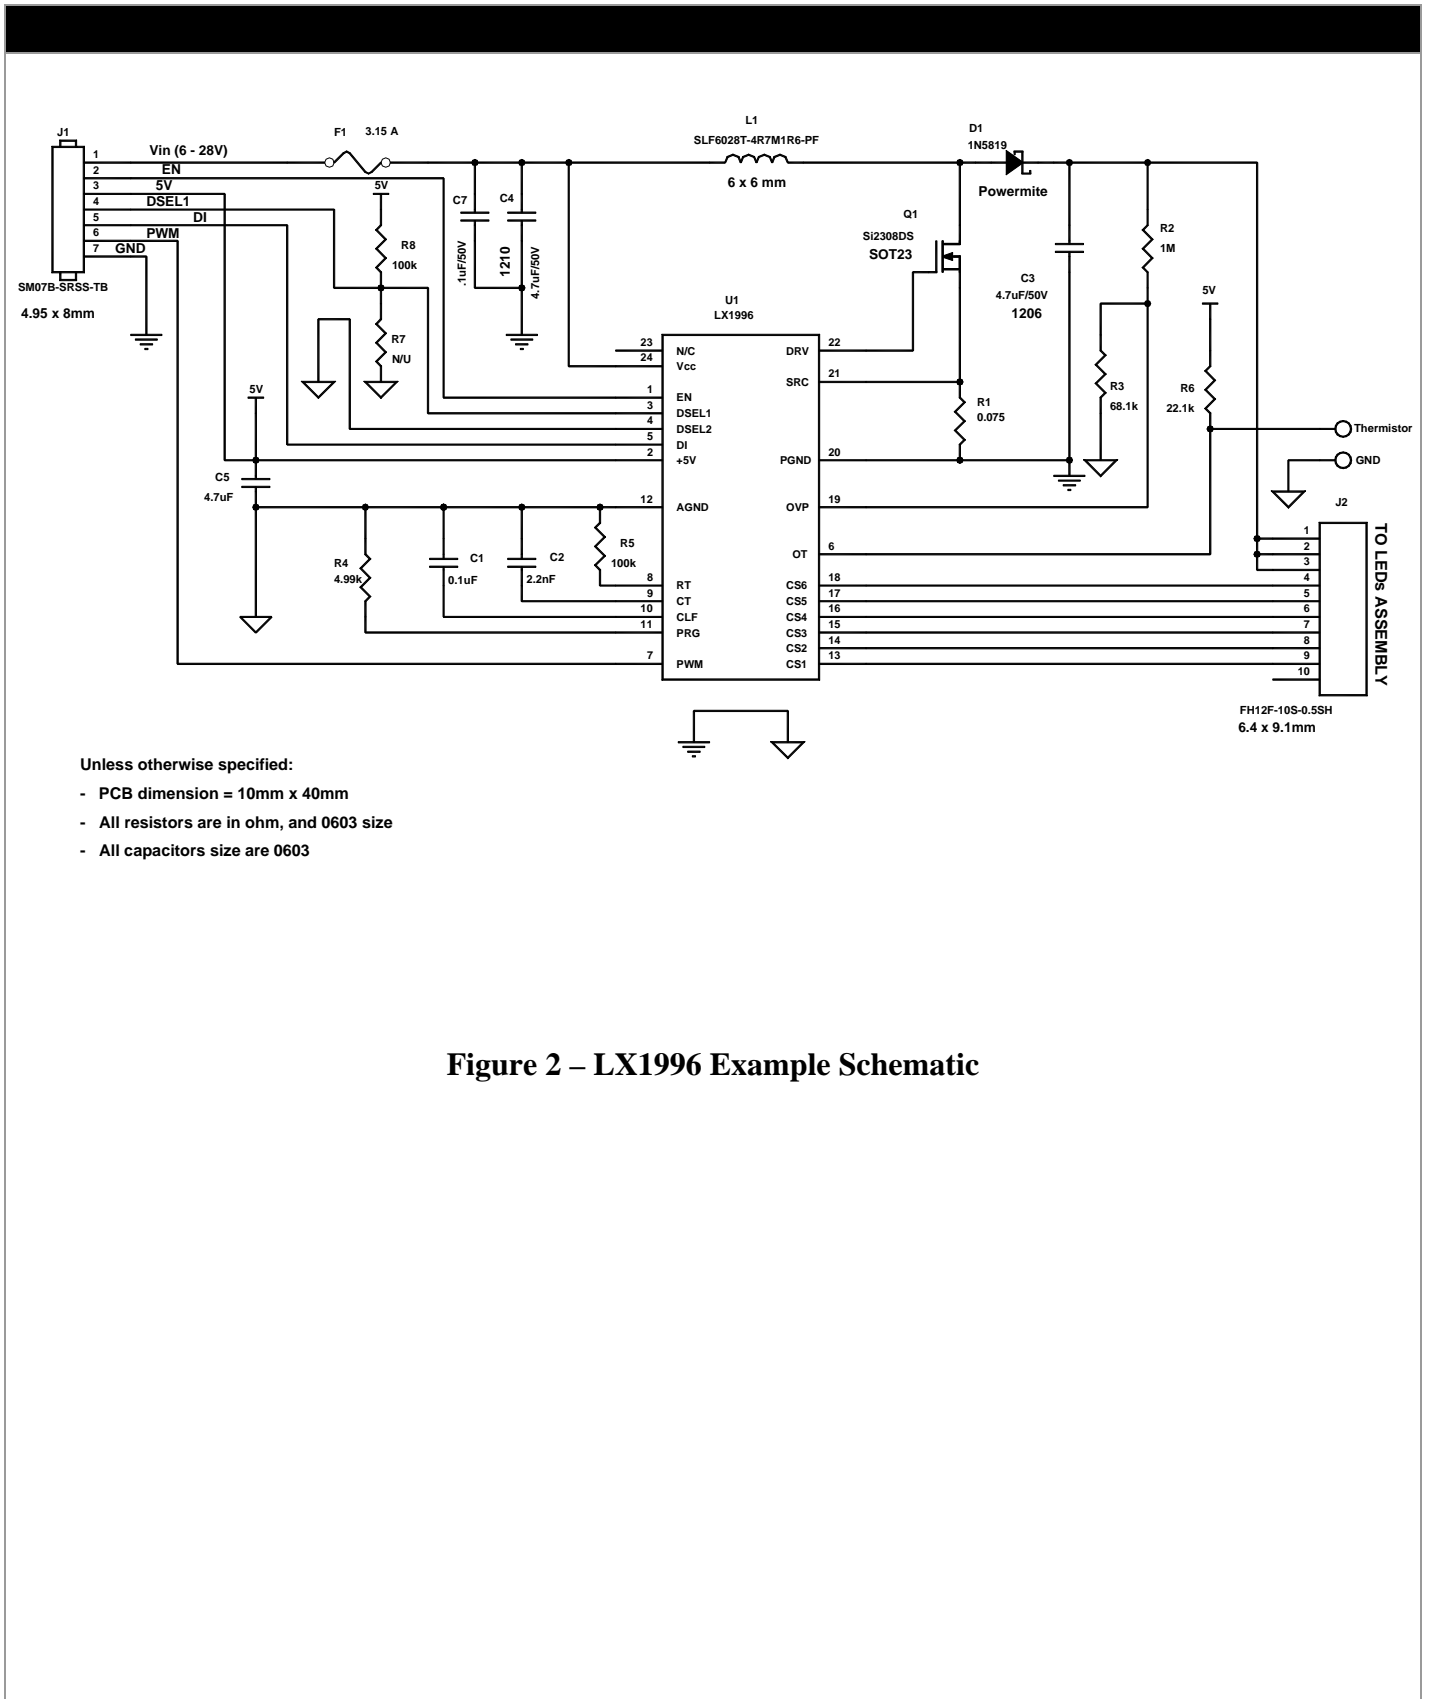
J1
1 Vin (6 - 28V)
2 EN
3 5V
4 DSEL1
5 DI
6 PWM
7 GND
SM07B-SRSS-TB
4.95 x 8mm

F1 3.15 A

5V
R8
100k
R7
N/U

C7
.1uF/50V
C4
4.7uF/50V
1210

L1
SLF6028T-4R7M1R6-PF
6 x 6 mm

D1
1N5819
Powermite

Q1
Si2308DS
SOT23

C3
4.7uF/50V
1206

R2
1M

R3
68.1k

R1
0.075

5V
R6
22.1k

Thermistor
GND

U1
LX1996

23 N/C
24 Vcc
1 EN
3 DSEL1
4 DSEL2
5 DI
2 +5V
12 AGND
8 RT
9 CT
10 CLF
11 PRG
7 PWM

22 DRV
21 SRC
20 PGND
19 OVP
6 OT
18 CS6
17 CS5
16 CS4
15 CS3
14 CS2
13 CS1

5V
C5
4.7uF

R4
4.99k
C1
0.1uF
C2
2.2nF
R5
100k

J2
1
2
3
4
5
6
7
8
9
10
TO LEDs ASSEMBLY
FH12F-10S-0.5SH
6.4 x 9.1mm

Unless otherwise specified:
- PCB dimension = 10mm x 40mm
- All resistors are in ohm, and 0603 size
- All capacitors size are 0603

Figure 2 – LX1996 Example Schematic